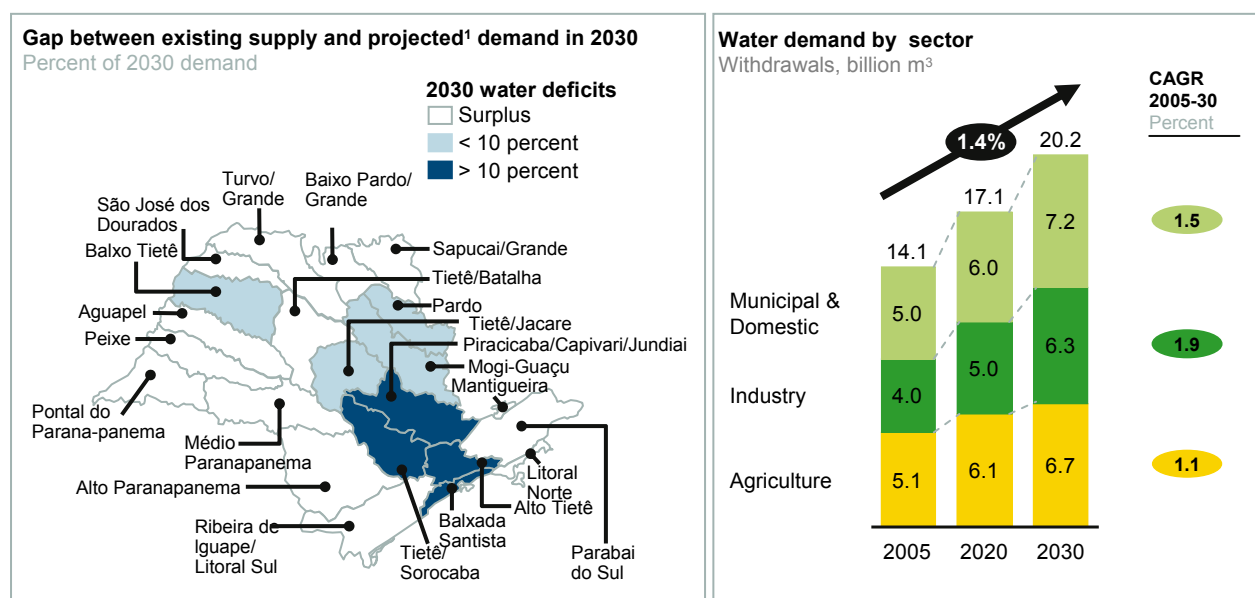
Gap between existing supply and projected¹ demand in 2030
Percent of 2030 demand

2030 water deficits
Surplus
< 10 percent
> 10 percent

Turvo/ Grande
Baixo Pardo/ Grande
São José dos Dourados
Balxo Tietê
Sapucai/Grande
Tietê/Batalha
Aguapel
Pardo
Peixe
Tietê/Jacare
Piracicaba/Capivari/Jundiai
Mogi-Guaçu
Mantigueira
Pontal do Parana-panema
Médio Paranapanema
Alto Paranapanema
Litoral Norte
Alto Tietê
Ribeira de Iguape/ Litoral Sul
Balxada Santista
Tietê/ Sorocaba
Parabai do Sul

Water demand by sector
Withdrawals, billion m³

1.4%

CAGR 2005-30
Percent

| | 2005 | 2020 | 2030 | CAGR |
|---|---|---|---|---|
| Total | 14.1 | 17.1 | 20.2 | |
| Municipal & Domestic | 5.0 | 6.0 | 7.2 | 1.5 |
| Industry | 4.0 | 5.0 | 6.3 | 1.9 |
| Agriculture | 5.1 | 6.1 | 6.7 | 1.1 |